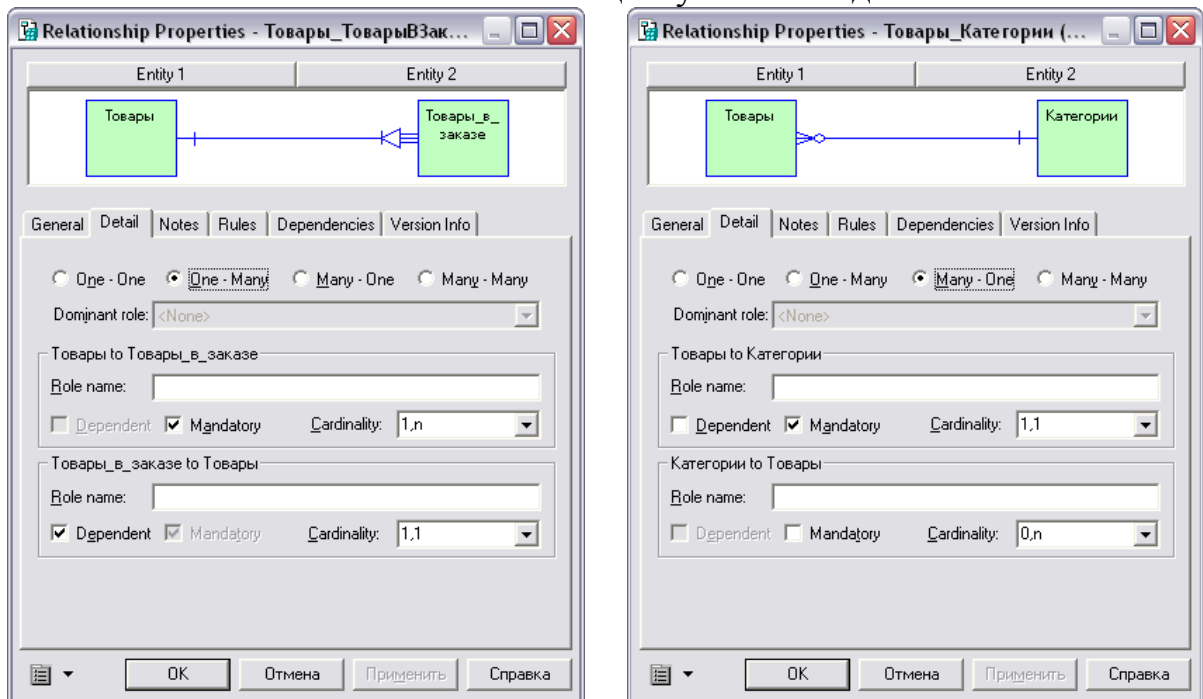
Relationship Properties - Товары_ТоварыВЗак...

Entity 1 | Entity 2

Товары

Товары_в_заказе

General | Detail | Notes | Rules | Dependencies | Version Info

One - One  One - Many  Many - One  Many - Many

Dominant role: <None>

Товары to Товары_в_заказе

Role name:

Dependent  Mandatory  Cardinality: 1,n

Товары_в_заказе to Товары

Role name:

Dependent  Mandatory  Cardinality: 1,1

OK  Отмена  Применить  Справка

Relationship Properties - Товары_Категории (...

Entity 1 | Entity 2

Товары

Категории

General | Detail | Notes | Rules | Dependencies | Version Info

One - One  One - Many  Many - One  Many - Many

Dominant role: <None>

Товары to Категории

Role name:

Dependent  Mandatory  Cardinality: 1,1

Категории to Товары

Role name:

Dependent  Mandatory  Cardinality: 0,n

OK  Отмена  Применить  Справка